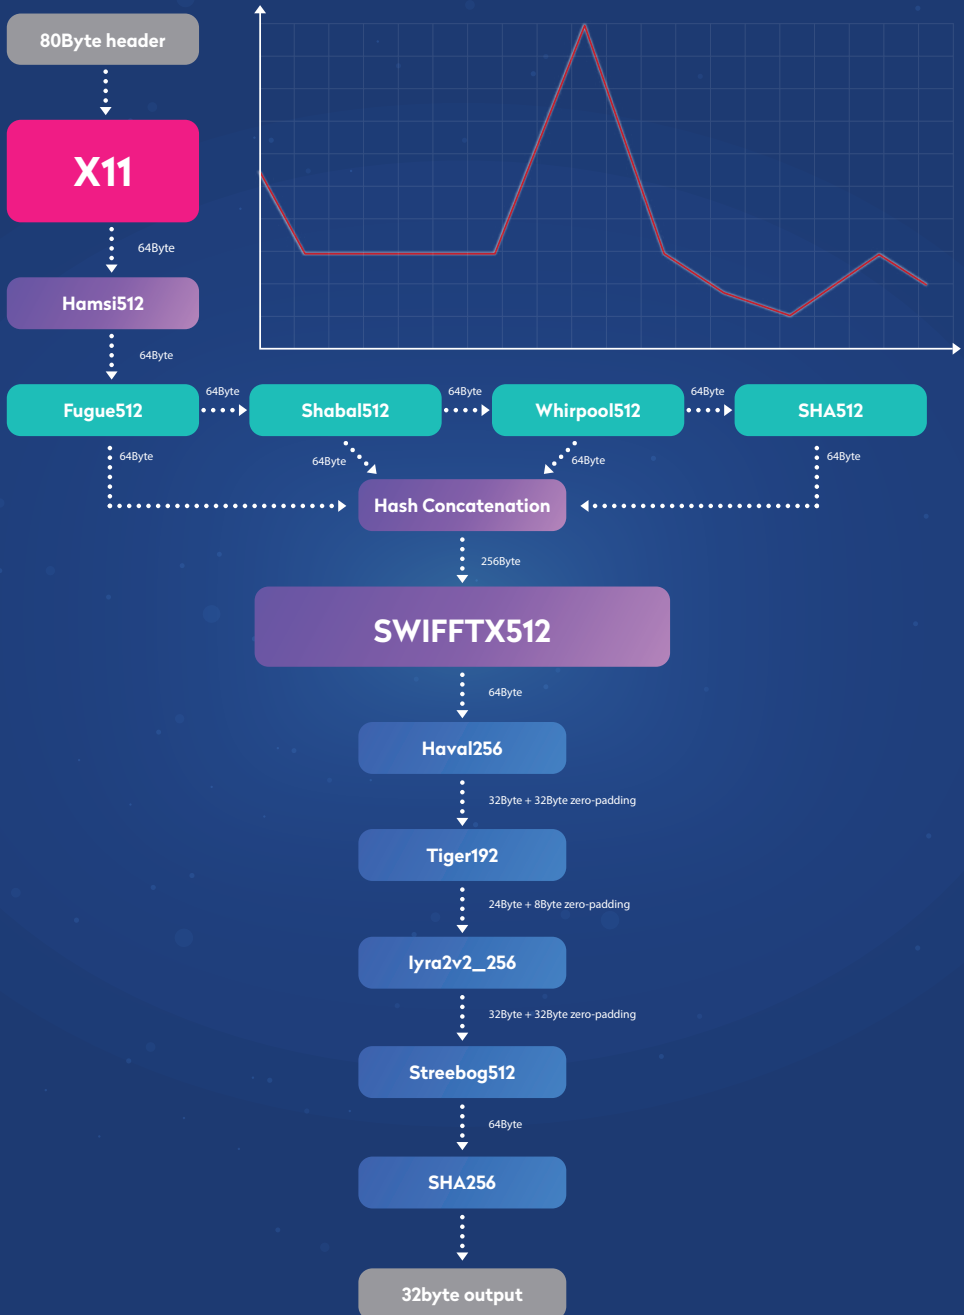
80Byte header

X11

64Byte

Hamsi512

64Byte

Fugue512

64Byte

Shabal512

64Byte

Whirpool512

64Byte

SHA512

64Byte

64Byte

64Byte

64Byte

Hash Concatenation

256Byte

SWIFFTX512

64Byte

Haval256

32Byte + 32Byte zero-padding

Tiger192

24Byte + 8Byte zero-padding

lyra2v2_256

32Byte + 32Byte zero-padding

Streebog512

64Byte

SHA256

32byte output